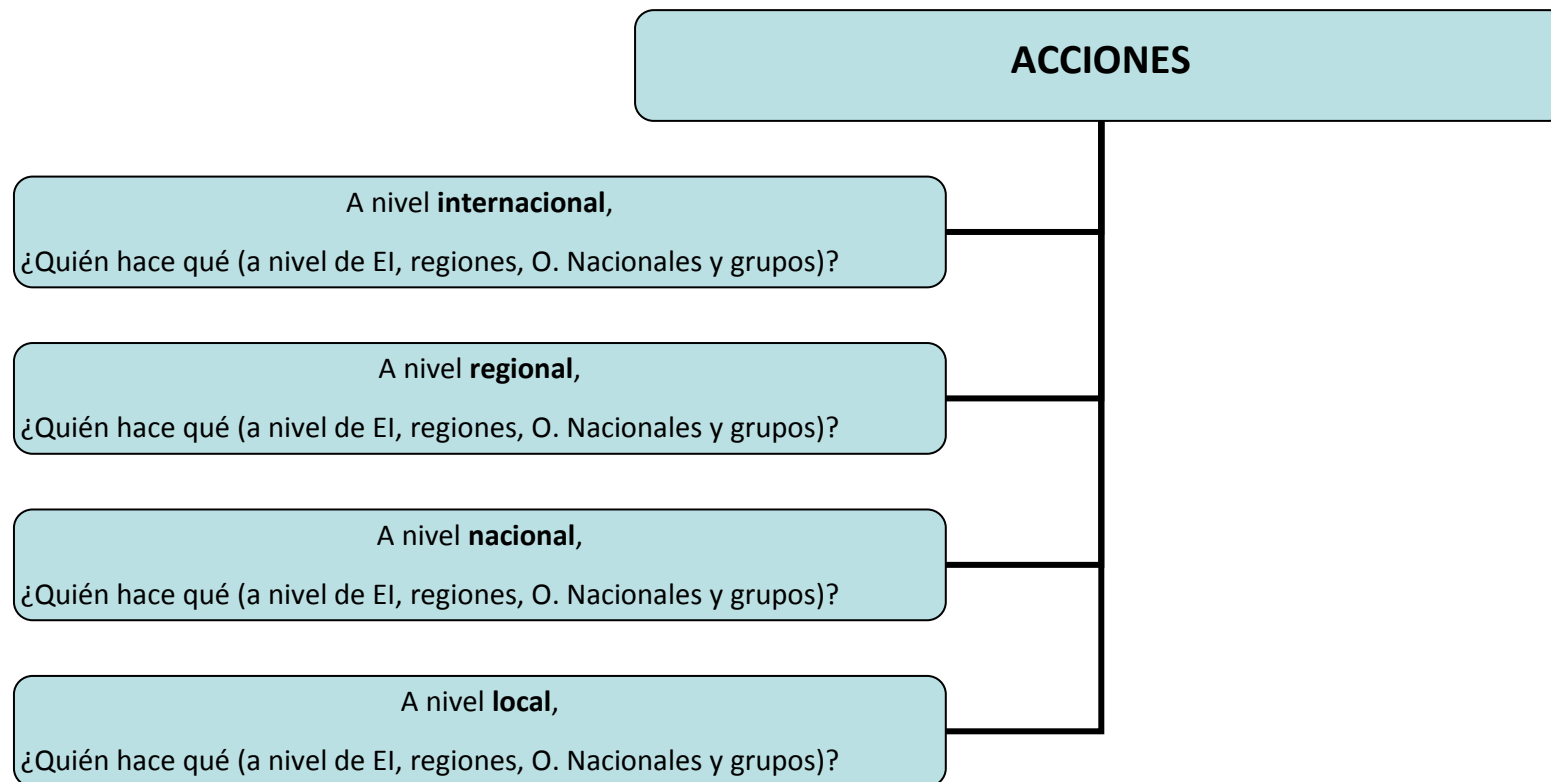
ACCIONES

A nivel internacional,

¿Quién hace qué (a nivel de EI, regiones, O. Nacionales y grupos)?

A nivel regional,

¿Quién hace qué (a nivel de EI, regiones, O. Nacionales y grupos)?

A nivel nacional,

¿Quién hace qué (a nivel de EI, regiones, O. Nacionales y grupos)?

A nivel local,

¿Quién hace qué (a nivel de EI, regiones, O. Nacionales y grupos)?